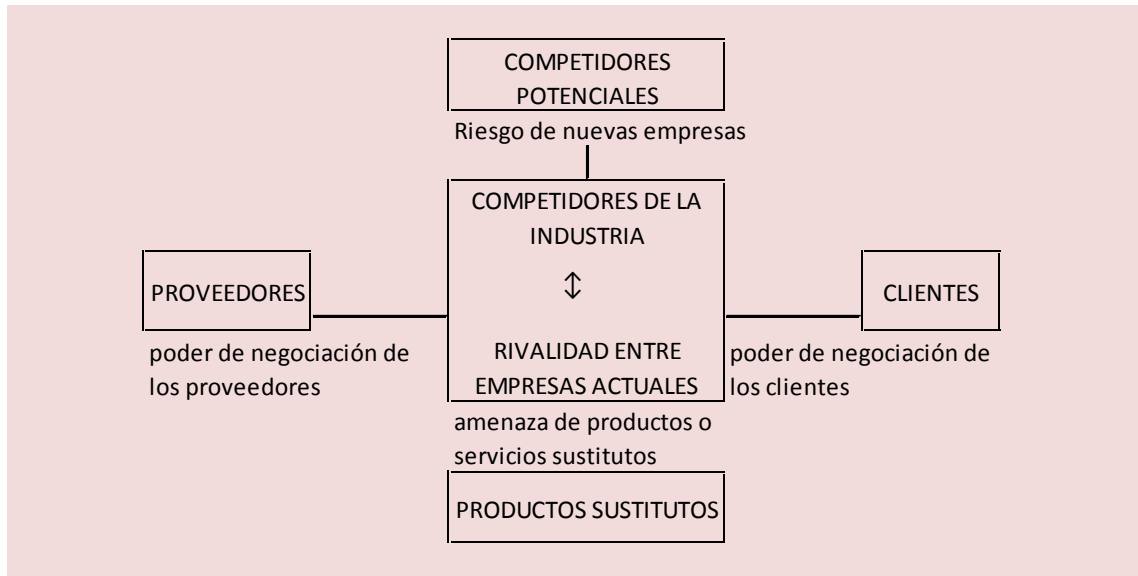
COMPETIDORES POTENCIALES

Riesgo de nuevas empresas

COMPETIDORES DE LA INDUSTRIA

↕

RIVALIDAD ENTRE EMPRESAS ACTUALES

PROVEEDORES

poder de negociación de los proveedores

CLIENTES

poder de negociación de los clientes

amenaza de productos o servicios sustitutos

PRODUCTOS SUSTITUTOS